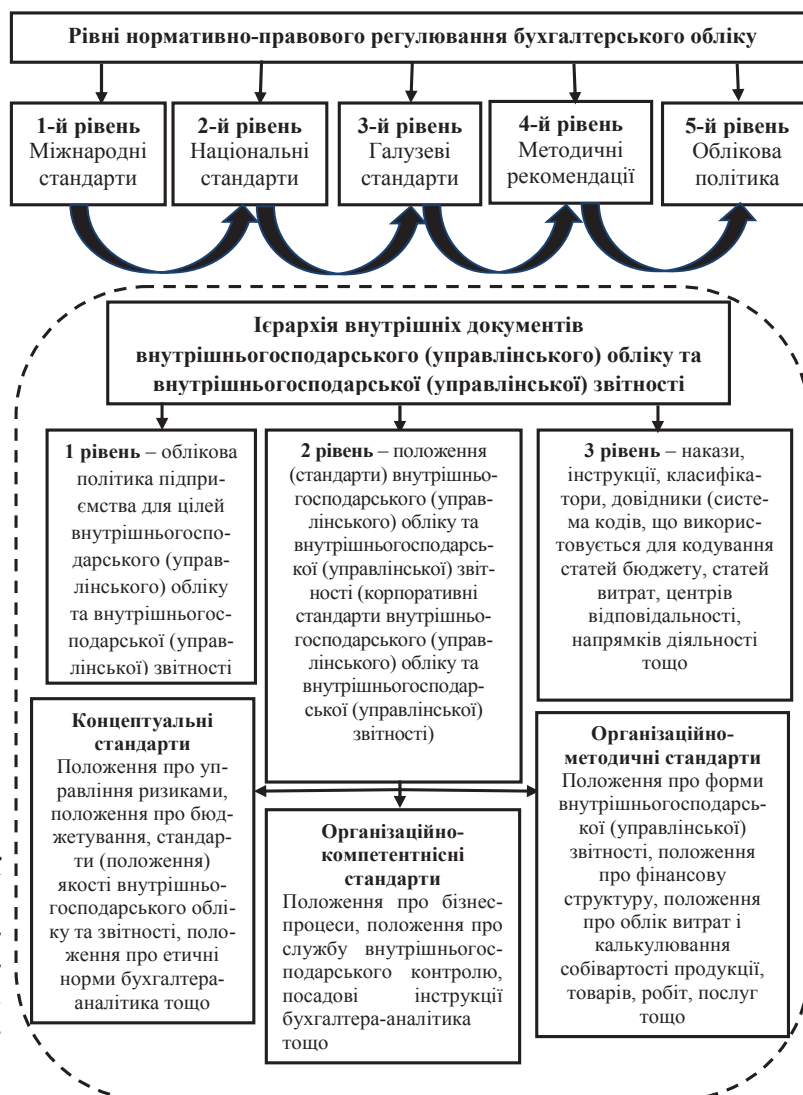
Рівні нормативно-правового регулювання бухгалтерського обліку

**1-й рівень** Міжнародні стандарти

**2-й рівень** Національні стандарти

**3-й рівень** Галузеві стандарти

**4-й рівень** Методичні рекомендації

**5-й рівень** Облікова політика

Ієрархія внутрішніх документів внутрішньогосподарського (управлінського) обліку та внутрішньогосподарської (управлінської) звітності

**1 рівень** – облікова політика підприємства для цілей внутрішньогосподарського (управлінського) обліку та внутрішньогосподарської (управлінської) звітності

**2 рівень** – положення (стандарти) внутрішньогосподарського (управлінського) обліку та внутрішньогосподарської (управлінської) звітності (корпоративні стандарти внутрішньогосподарського (управлінського) обліку та внутрішньогосподарської (управлінської) звітності)

**3 рівень** – накази, інструкції, класифікатори, довідники (система кодів, що використовується для кодування статей бюджету, статей витрат, центрів відповідальності, напрямків діяльності тощо

**Концептуальні стандарти**
Положення про управління ризиками, положення про бюджетування, стандарти (положення) якості внутрішньогосподарського обліку та звітності, положення про етичні норми бухгалтера-аналітика тощо

**Організаційно-компетентнісні стандарти**
Положення про бізнес-процеси, положення про службу внутрішньогосподарського контролю, посадові інструкції бухгалтера-аналітика тощо

**Організаційно-методичні стандарти**
Положення про форми внутрішньогосподарської (управлінської) звітності, положення про фінансову структуру, положення про облік витрат і калькулювання собівартості продукції, товарів, робіт, послуг тощо